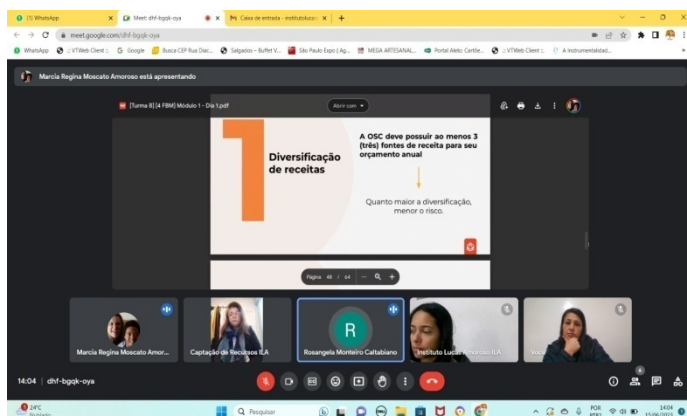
(5) WhatsApp | Meet: dhf-bgqk-oya | Caixa de entrada - institutoluca | +

meet.google.com/dhf-bgqk-oya

WhatsApp | :: VTWeb Client :: | Google | Busca CEP Rua Disc... | Salgados – Buffet V... | São Paulo Expo | Ag... | MEGA ARTESANAL... | Portal Aleio: Cartile... | :: VTWeb Client :: | A Instrumentalidad...

Marcia Regina Moscato Amoroso está apresentando

[Turma 8] [4 FBM] Módulo 1 – Dia 1.pdf

Abrir com

1

Diversificação de receitas

A OSC deve possuir ao menos 3 (três) fontes de receita para seu orçamento anual

Quanto maior a diversificação, menor o risco.

Página 48 / 64

Marcia Regina Moscato Amor...

Captação de Recursos ILA

R

Rosangela Monteiro Caltabiano

Instituto Lucas Amoroso ILA

Você

14:04 | dhf-bgqk-oya

6

24°C

Pesquisar

POR

14:04